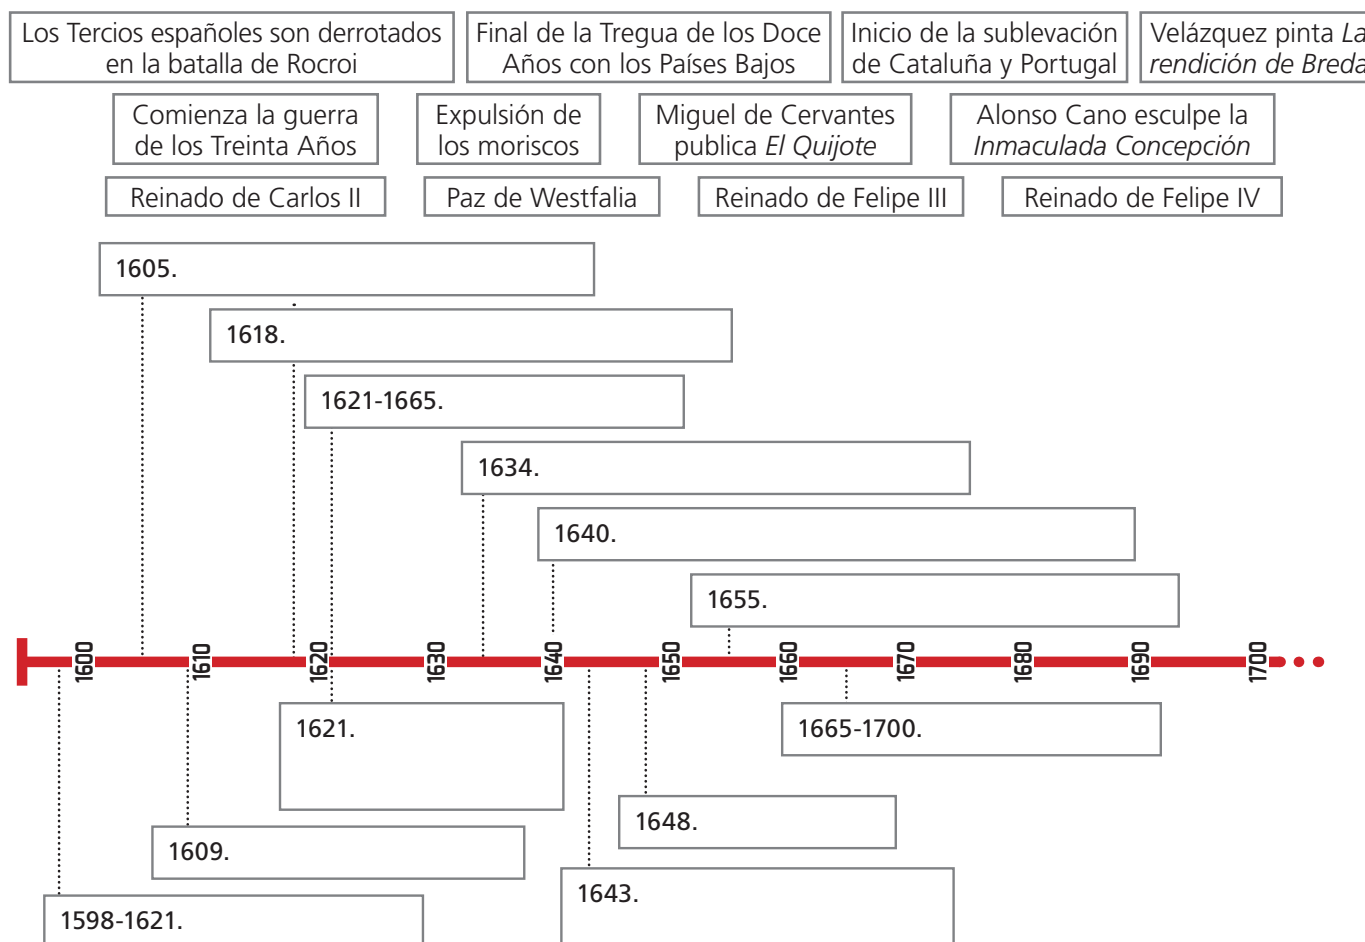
Los Tercios españoles son derrotados en la batalla de Rocroi

Final de la Tregua de los Doce Años con los Países Bajos

Inicio de la sublevación de Cataluña y Portugal

Velázquez pinta *La rendición de Breda*

Comienza la guerra de los Treinta Años

Expulsión de los moriscos

Miguel de Cervantes publica *El Quijote*

Alonso Cano esculpe la *Inmaculada Concepción*

Reinado de Carlos II

Paz de Westfalia

Reinado de Felipe III

Reinado de Felipe IV

1605.

1618.

1621-1665.

1634.

1640.

1655.

1600 1610 1620 1630 1640 1650 1660 1670 1680 1690 1700

1621.

1665-1700.

1648.

1609.

1643.

1598-1621.